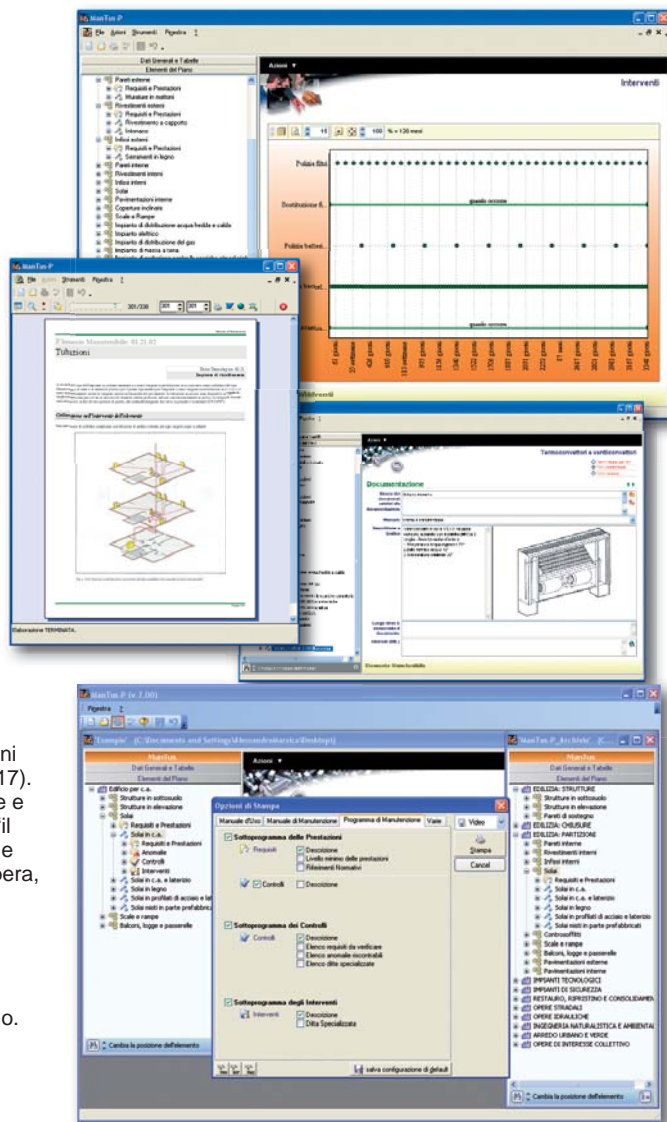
ManTus-P
File Azioni Strumenti Finestra ?
Dati Generali e Tabelle
Elementi del Piano
Pareti esterne
Requisiti e Prestazioni
Murature in mattoni
Rivestimenti esterni
Requisiti e Prestazioni
Rivestimento a cappotto
Intonaco
Infissi esterni
Requisiti e Prestazioni
Serramenti in legno
Pareti interne
Rivestimenti interni
Infissi interni
Solai
Pavimentazioni interne
Coperture inclinate
Scale e Rampe
Impianto di distribuzione acqua fredda e calda
Impianto elettrico
Impianto di distribuzione del gas
Impianto di messa a terra
Azioni
Interventi
100 % = 120 mesi
Pulizia filtri
Sostituzione fi...
Pulizia batteri...
quando occorre
quando occorre

ManTus-P
File Azioni Strumenti Finestra ?
301/330
Elemento Manutenibile: 01.21.02
Tubazioni
Collegamento dell'Elemento
Elaborazione TERMINATA.

Azioni
Termoconvettori e ventilconvettori
Documentazione
Elemento Manutenibile

ManTus-P (v. 7.00)
Finestra ?
"Esempio" (C:\Documents and Settings\Alessandro\Desktop\)
ManTus
Dati Generali e Tabelle
Elementi del Piano
Edificio per c.a.
Strutture in sottosuolo
Strutture in elevazione
Solai
Requisiti e Prestazioni
Solai in c.a.
Requisiti e Prestazioni
Anomalie
Controlli
Interventi
Solai in c.a. e laterizio
Solai in legno
Solai in profilati di acciaio e la
Solai misti in parte prefabbric
Scale e rampe
Balconi, logge e passerelle
Cambia la posizione dell'elemento
Azioni
Opzioni di Stampa
Manuale d'Uso | Manuale di Manutenzione | Programma di Manutenzione | Varie
Video
Stampa
Cancel
Sottoprogramma delle Prestazioni
Requisiti
Descrizione
Livello minimo delle prestazioni
Riferimenti Normativi
Controlli
Descrizione
Sottoprogramma dei Controlli
Controlli
Descrizione
Elenco requisiti da verificare
Elenco anomalie riscontrabili
Elenco ditte specializzate
Sottoprogramma degli Interventi
Interventi
Descrizione
Ditta Specializzata
salva configurazione di default
ManTus-P_Archivio (C:...
ManTus
Dati Generali e Tabelle
Elementi del Piano
EDILIZIA: STRUTTURE
Strutture in sottosuolo
Strutture in elevazione
Pareti di sostegno
EDILIZIA: CHIUSURE
EDILIZIA: PARTIZIONI
Pareti interne
Rivestimenti interni
Infissi interni
Solai
Requisiti e Prestazioni
Solai in c.a.
Solai in c.a. e laterizio
Solai in legno
Solai in profilati di acciaio e laterizio
Solai misti in parte prefabbricati
Controsoffitti
Scale e rampe
Balconi, logge e passerelle
Pavimentazioni esterne
Pavimentazioni interne
IMPIANTI TECNOLOGICI
IMPIANTI DI SICUREZZA
RESTAURO, RIPRISTINO E CONSOLIDAMEN
OPERE STRADALI
OPERE IDRAULICHE
INGEGNERIA NATURALISTICA E AMBIENTA
ARREDO URBANO E VERDE
OPERE DI INTERESSE COLLETTIVO
Cambia la posizione dell'elemento

ni
17).
e e
il
e
pera,
o.